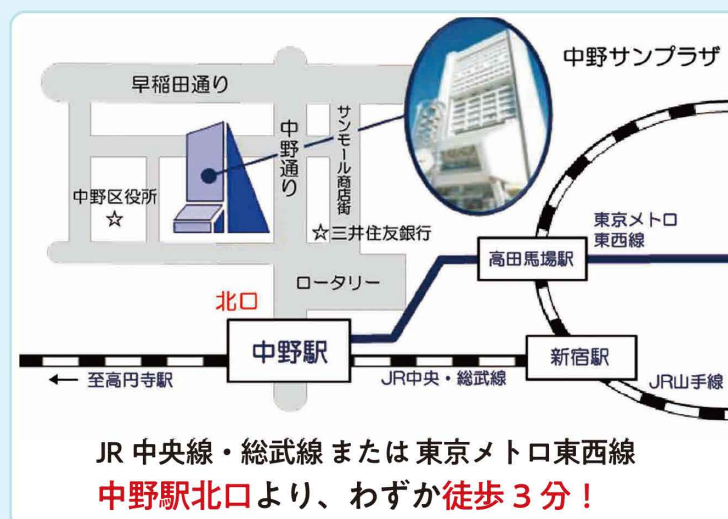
中野サンプラザ

早稲田通り

中野通り

サンモール商店街

中野区役所 ☆

☆三井住友銀行

東京メトロ東西線

高田馬場駅

ロータリー

北口

中野駅

新宿駅

← 至高円寺駅

JR中央・総武線

JR山手線

JR 中央線・総武線 または 東京メトロ東西線

中野駅北口より、わずか徒歩３分！